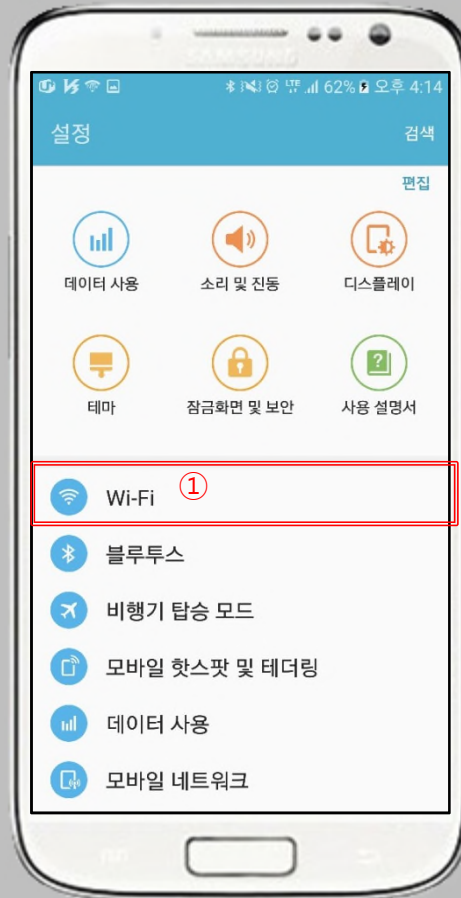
SAMSUNG

62% 오후 4:14

설정

검색

편집

데이터 사용

소리 및 진동

디스플레이

테마

잠금화면 및 보안

사용 설명서

Wi-Fi

①

블루투스

비행기 탑승 모드

모바일 핫스팟 및 테더링

데이터 사용

모바일 네트워크